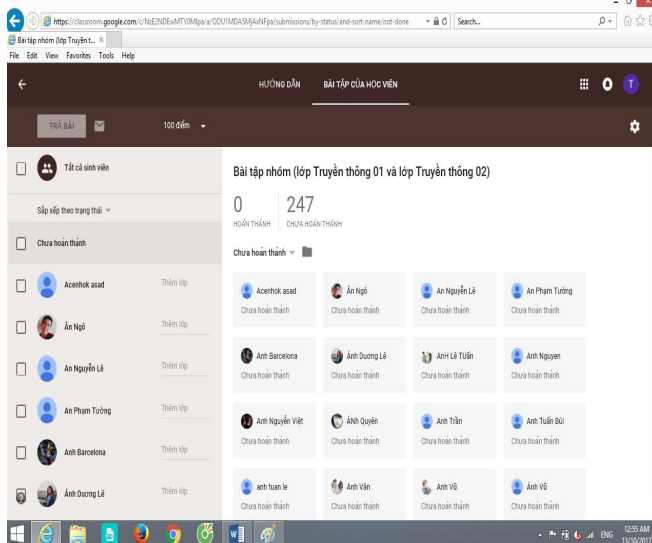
https://classroom.google.com/c/NzE2NDEwMTY0Mlpa/a/ODU1MDA5MjAxNFpa/submissions/by-status/and-sort-name/not-done

Search...

Bài tập nhóm (lớp Truyền t... ×

File Edit View Favorites Tools Help

HƯỚNG DẪN BÀI TẬP CỦA HỌC VIÊN

T

TRẢ BÀI

100 điểm

Tất cả sinh viên

Sắp xếp theo trạng thái

Chưa hoàn thành

Acenhok asad Thêm lớp

Ẩn Ngô Thêm lớp

An Nguyễn Lê Thêm lớp

An Phạm Tường Thêm lớp

Anh Barcelona Thêm lớp

Ánh Dương Lê Thêm lớp

Bài tập nhóm (lớp Truyền thông 01 và lớp Truyền thông 02)

0 HOÀN THÀNH

247 CHƯA HOÀN THÀNH

Chưa hoàn thành

Acenhok asad Chưa hoàn thành

Ẩn Ngô Chưa hoàn thành

An Nguyễn Lê Chưa hoàn thành

An Phạm Tường Chưa hoàn thành

Anh Barcelona Chưa hoàn thành

Ánh Dương Lê Chưa hoàn thành

AnH Lê TuẤn Chưa hoàn thành

Anh Nguyen Chưa hoàn thành

Anh Nguyễn Việt Chưa hoàn thành

ÁNh Quyên Chưa hoàn thành

Anh Trần Chưa hoàn thành

Anh Tuấn Bùi Chưa hoàn thành

anh tuan le Chưa hoàn thành

Anh Văn Chưa hoàn thành

Anh Vũ Chưa hoàn thành

Ánh Vũ Chưa hoàn thành

ENG 12:55 AM 13/10/2017